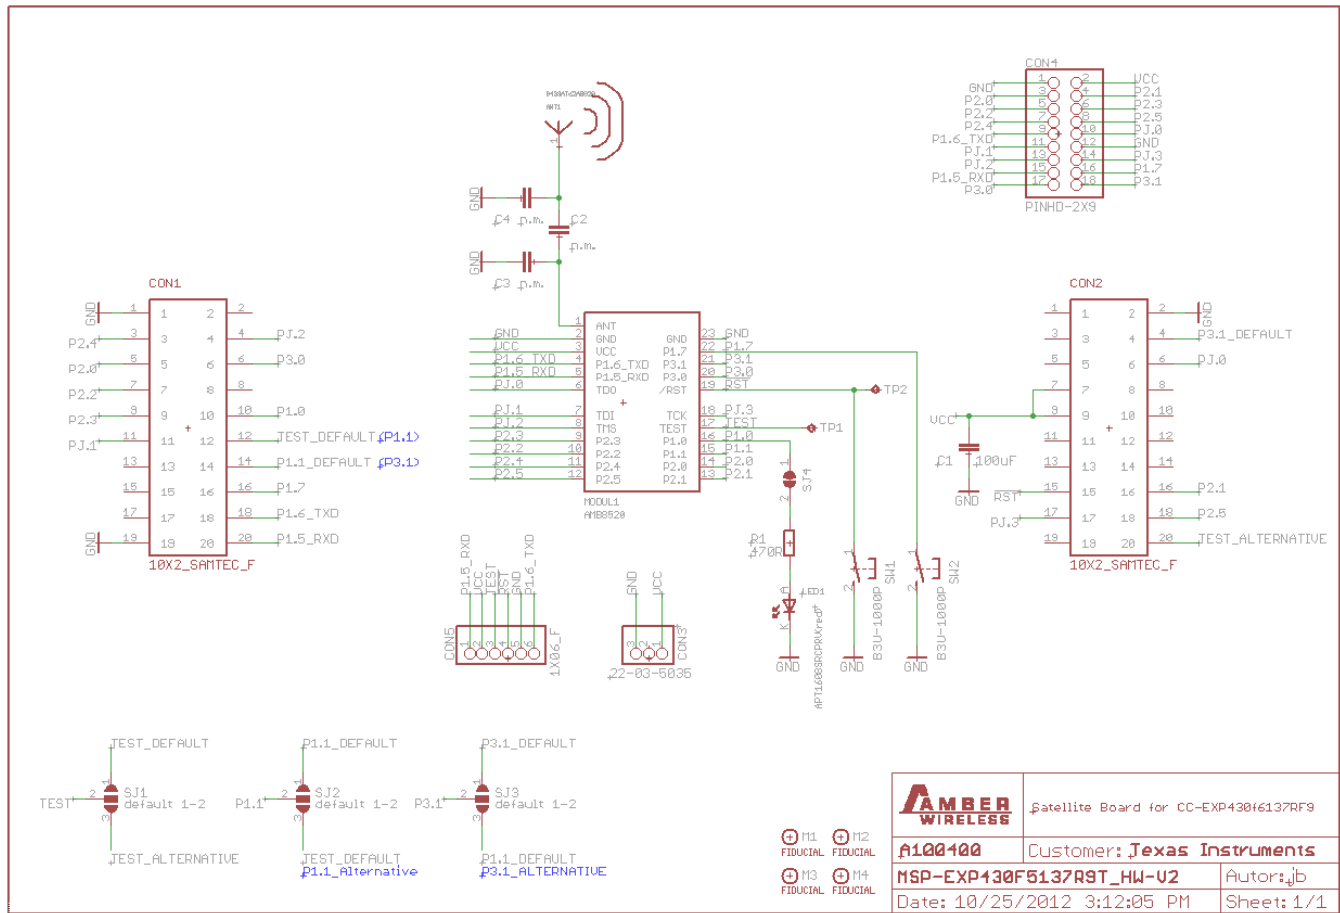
CON4
GND 1 2 VCC
P2.0 3 4 P2.1
P2.2 5 6 P2.3
P2.4 7 8 P2.5
P1.6_TXD 9 10 PJ.0
PJ.1 11 12 GND
PJ.2 13 14 PJ.3
P1.5_RXD 15 16 P1.7
P3.0 17 18 P3.1
PINHD-2X9

ANT1

GND C4 n.m. C2 n.m.
GND C3 n.m.

CON1
GND 1 2
P2.4 3 4 PJ.2
P2.0 5 6 P3.0
P2.2 7 8
P2.3 9 10 P1.0
PJ.1 11 12 TEST_DEFAULT (P1.1)
13 14 P1.1_DEFAULT (P3.1)
15 16 P1.7
17 18 P1.6_TXD
GND 19 20 P1.5_RXD
10X2_SAMTEC_F

GND 1 ANT
GND 2 GND
VCC 3 VCC
P1.6_TXD 4 P1.6_TXD
P1.5_RXD 5 P1.5_RXD
PJ.0 6 TDO
PJ.1 7 TDI
PJ.2 8 TMS
P2.3 9 P2.3
P2.2 10 P2.2
P2.4 11 P2.4
P2.5 12 P2.5
GND 23 GND
P1.7 22 P1.7
P3.1 21 P3.1
P3.0 20 P3.0
RST 19 /RST
PJ.3 18 TCK
TEST 17 TEST
P1.0 16 P1.0
P1.1 15 P1.1
P2.0 14 P2.0
P2.1 13 P2.1
MODUL1
AMB8520

TP2
TP1
SJ4
R1 470R
LED1
APT1608SRCPRVkred
GND
B3U-1000P SW1
B3U-1000P SW2
GND GND

CON2
1 2 GND
3 4 P3.1_DEFAULT
5 6 PJ.0
7 8
VCC 9 10
11 12
13 14
RST 15 16 P2.1
PJ.3 17 18 P2.5
19 20 TEST_ALTERNATIVE
10X2_SAMTEC_F
C1 100uF
GND

P1.5_RXD VCC TEST RST GND P1.6_TXD
CON5 1X06_F
GND VCC
CON3 22-03-5035

TEST_DEFAULT
TEST SJ1 default 1-2
TEST_ALTERNATIVE

P1.1_DEFAULT
P1.1 SJ2 default 1-2
TEST_DEFAULT
P1.1_Alternative

P3.1_DEFAULT
P3.1 SJ3 default 1-2
P1.1_DEFAULT
P3.1_ALTERNATIVE

M1 FIDUCIAL M2 FIDUCIAL
M3 FIDUCIAL M4 FIDUCIAL

AMBER WIRELESS
Satellite Board for CC-EXP430f6137RF9
A100400 Customer: Texas Instruments
MSP-EXP430F5137RGT_HW-V2 Autor: jb
Date: 10/25/2012 3:12:05 PM Sheet: 1/1